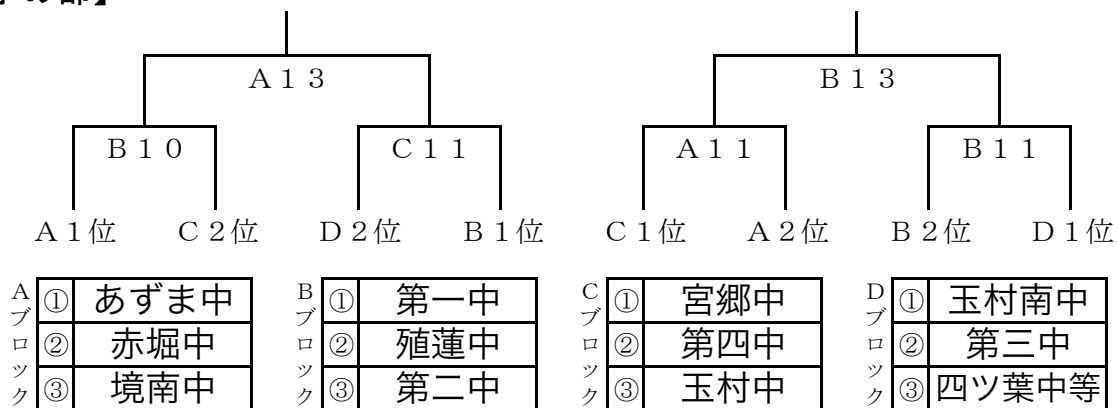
の部】

A13

B13

B10

C11

A11

B11

A1位　C2位　D2位　B1位　C1位　A2位　B2位　D1位

| Aブロック | |
|---|---|
| ① | あずま中 |
| ② | 赤堀中 |
| ③ | 境南中 |

| Bブロック | |
|---|---|
| ① | 第一中 |
| ② | 殖蓮中 |
| ③ | 第二中 |

| Cブロック | |
|---|---|
| ① | 宮郷中 |
| ② | 第四中 |
| ③ | 玉村中 |

| Dブロック | |
|---|---|
| ① | 玉村南中 |
| ② | 第三中 |
| ③ | 四ツ葉中等 |